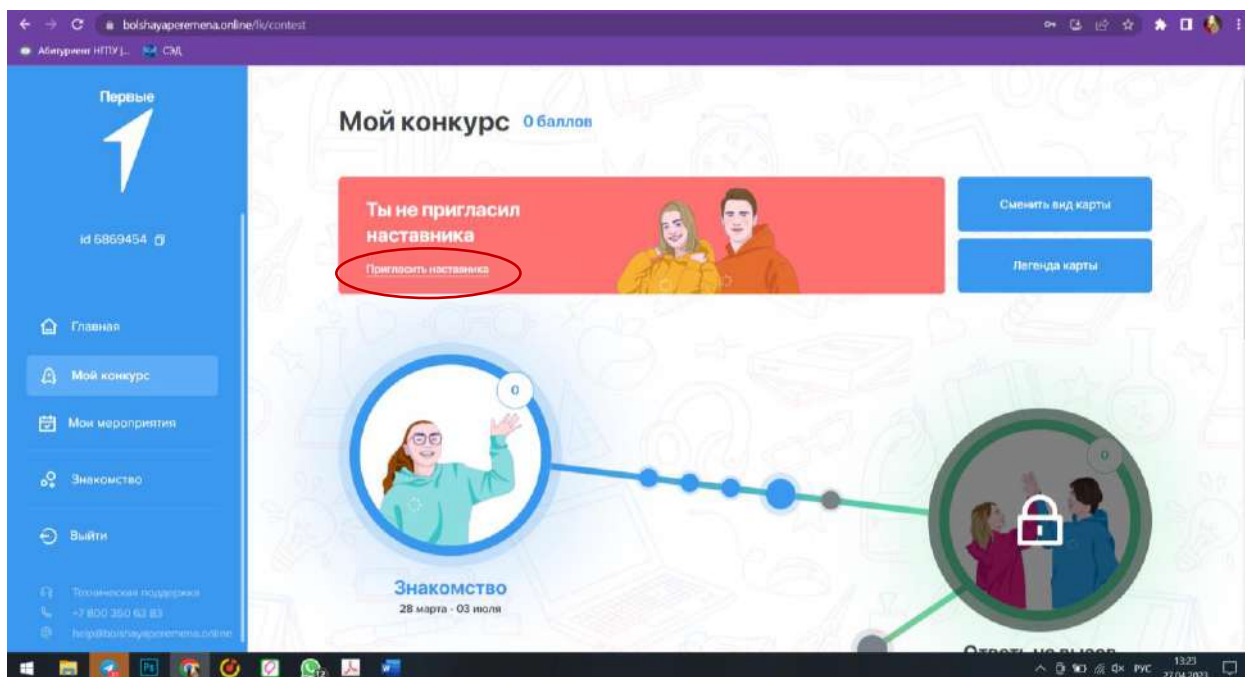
bolshayaperemena.online/lk/contest

Абитуриент НГПУ |... СМД

Первые

id 6869454

Главная

Мой конкурс

Мои мероприятия

Знакомство

Выйти

Техническая поддержка
+7 800 350 63 83
help@bolshayaperemena.online

Мой конкурс 0 баллов

Ты не пригласил наставника

Пригласить наставника

Сменить вид карты

Легенда карты

0

0

Знакомство
28 марта - 03 июля

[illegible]

РУС 13:23 27.04.2023